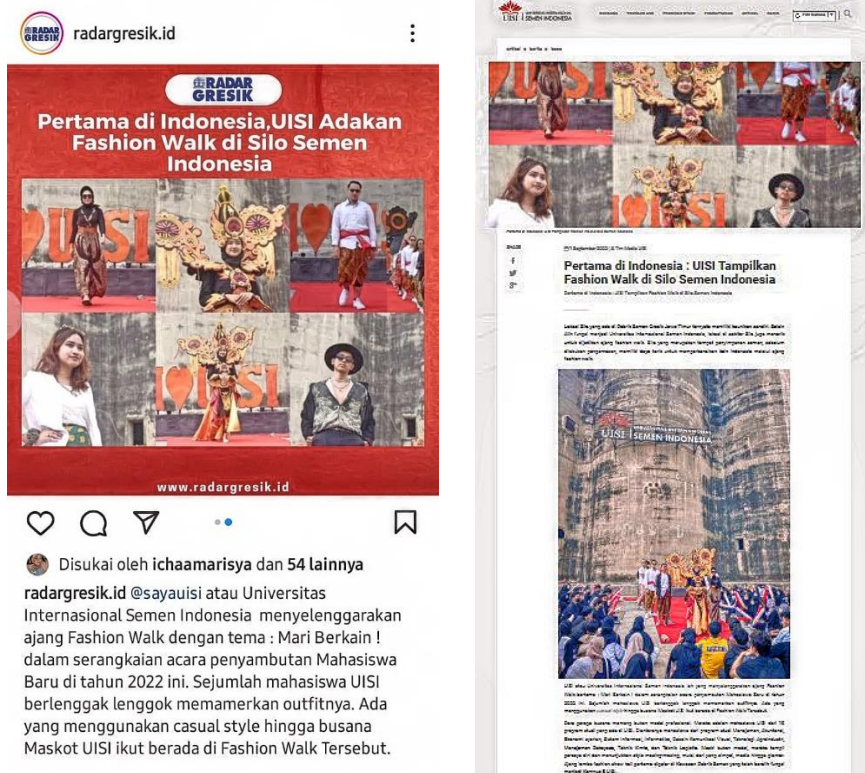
radargresik.id

RADAR GRESIK

Pertama di Indonesia,UISI Adakan Fashion Walk di Silo Semen Indonesia

UISI

I UISI

www.radargresik.id

Disukai oleh ichaamarisya dan 54 lainnya

radargresik.id @sayauisi atau Universitas Internasional Semen Indonesia menyelenggarakan ajang Fashion Walk dengan tema : Mari Berkain ! dalam serangkaian acara penyambutan Mahasiswa Baru di tahun 2022 ini. Sejumlah mahasiswa UISI berlenggak lenggok memamerkan outfitnya. Ada yang menggunakan casual style hingga busana Maskot UISI ikut berada di Fashion Walk Tersebut.

UISI SEMEN INDONESIA

Pertama di Indonesia : UISI Tampilkan Fashion Walk di Silo Semen Indonesia

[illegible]

UISI SEMEN INDONESIA

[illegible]